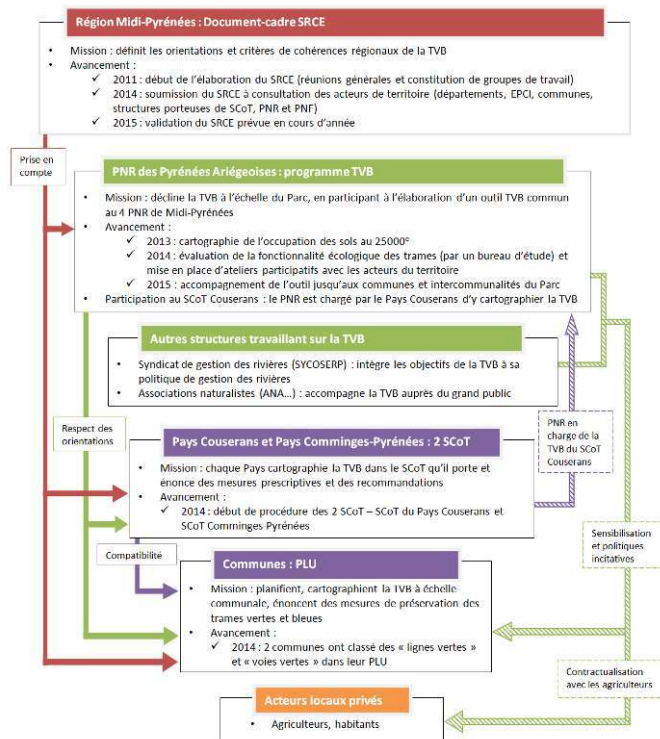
Région Midi-Pyrénées : Document-cadre SRCE

- Mission : définit les orientations et critères de cohérences régionaux de la TVB
- Avancement :
  ✓ 2011 : début de l'élaboration du SRCE (réunions générales et constitution de groupes de travail)
  ✓ 2014 : soumission du SRCE à consultation des acteurs de territoire (départements, EPCI, communes, structures porteuses de SCoT, PNR et PNF)
  ✓ 2015 : validation du SRCE prévue en cours d'année

Prise en compte

PNR des Pyrénées Ariégeoises : programme TVB

- Mission : décline la TVB à l'échelle du Parc, en participant à l'élaboration d'un outil TVB commun au 4 PNR de Midi-Pyrénées
- Avancement :
  ✓ 2013 : cartographie de l'occupation des sols au 25000e
  ✓ 2014 : évaluation de la fonctionnalité écologique des trames (par un bureau d'étude) et mise en place d'ateliers participatifs avec les acteurs du territoire
  ✓ 2015 : accompagnement de l'outil jusqu'aux communes et intercommunalités du Parc
- Participation au SCoT Couserans : le PNR est chargé par le Pays Couserans d'y cartographier la TVB

Autres structures travaillant sur la TVB

- Syndicat de gestion des rivières (SYCOSERP) : intègre les objectifs de la TVB à sa politique de gestion des rivières
- Associations naturalistes (ANA…) : accompagne la TVB auprès du grand public

Respect des orientations

Pays Couserans et Pays Comminges-Pyrénées : 2 SCoT

- Mission : chaque Pays cartographie la TVB dans le SCoT qu'il porte et énonce des mesures prescriptives et des recommandations
- Avancement :
  ✓ 2014 : début de procédure des 2 SCoT – SCoT du Pays Couserans et SCoT Comminges Pyrénées

PNR en charge de la TVB du SCoT Couserans

Compatibilité

Communes : PLU

- Mission : planifient, cartographient la TVB à échelle communale, énoncent des mesures de préservation des trames vertes et bleues
- Avancement :
  ✓ 2014 : 2 communes ont classé des « lignes vertes » et « voies vertes » dans leur PLU

Sensibilisation et politiques incitatives

Contractualisation avec les agriculteurs

Acteurs locaux privés

- Agriculteurs, habitants